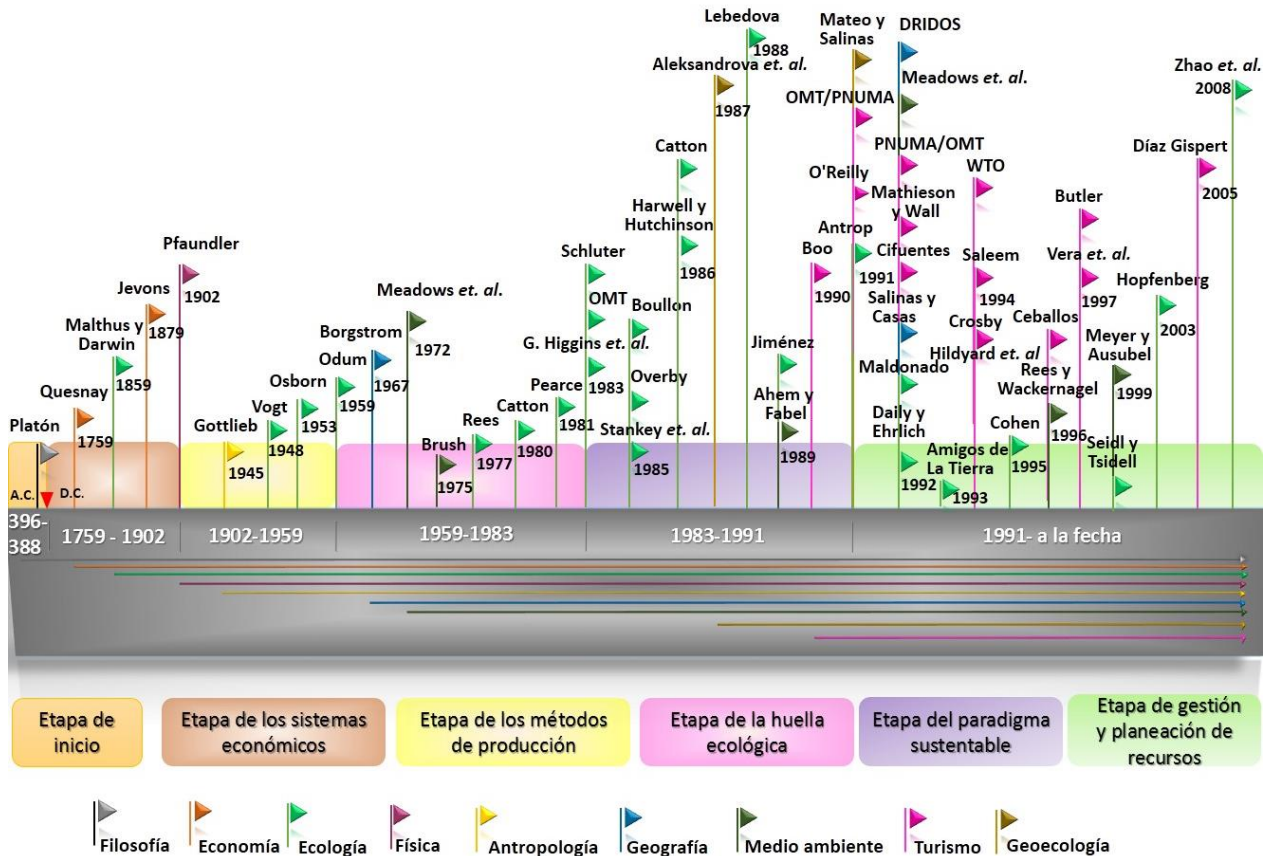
Platón
A.C.
D.C.
Quesnay
1759
Malthus y Darwin
1859
Jevons
1879
Pfaundler
1902
Gottlieb
1945
Vogt
1948
Osborn
1953
Borgstrom
Odum
1959
1967
Meadows et. al.
1972
Brush
1975
Rees
1977
Catton
1980
Pearce
1981
G. Higgins et. al.
1983
Schluter
OMT
Boullon
Overby
Stankey et. al.
1985
Harwell y Hutchinson
1986
Catton
Aleksandrova et. al.
1987
Lebedova
1988
Jiménez
Ahem y Fabel
1989
Boo
1990
O'Reilly
Antrop
1991
Mateo y Salinas
OMT/PNUMA
DRIDOS
Meadows et. al.
PNUMA/OMT
Mathieson y Wall
Cifuentes
Salinas y Casas
Maldonado
Daily y Ehrlich
1992
Amigos de La Tierra
1993
WTO
Saleem
1994
Crosby
Hildyard et. al
Cohen
1995
Rees y Wackernagel
1996
Ceballos
Butler
Vera et. al.
1997
Meyer y Ausubel
1999
Seidl y Tsidell
Hopfenberg
2003
Díaz Gispert
2005
Zhao et. al.
2008

396-388
1759 - 1902
1902-1959
1959-1983
1983-1991
1991- a la fecha

Etapa de inicio
Etapa de los sistemas económicos
Etapa de los métodos de producción
Etapa de la huella ecológica
Etapa del paradigma sustentable
Etapa de gestión y planeación de recursos

Filosofía
Economía
Ecología
Física
Antropología
Geografía
Medio ambiente
Turismo
Geoecología